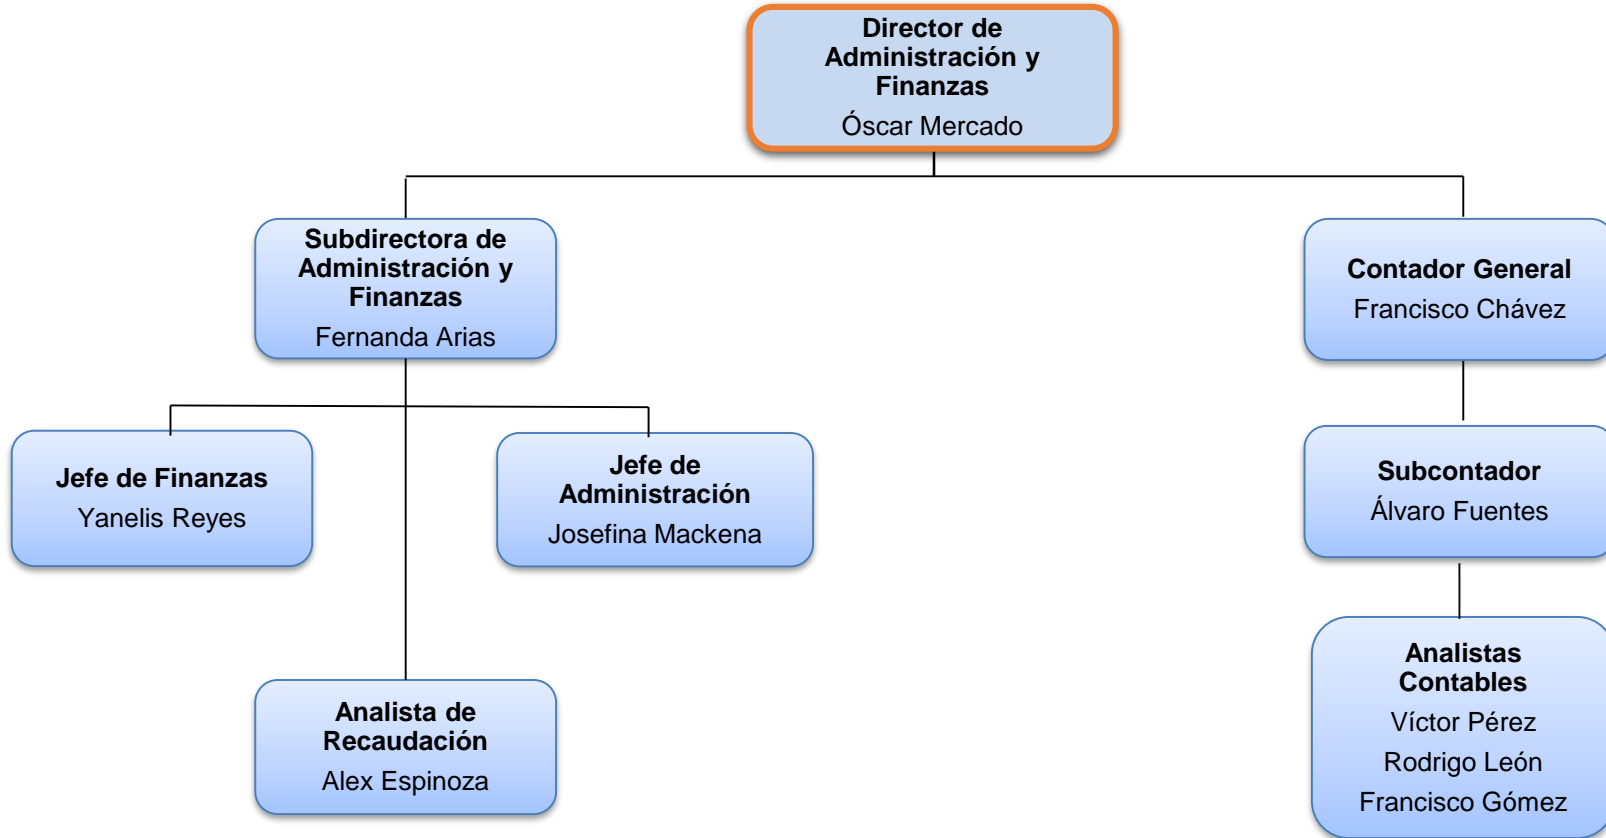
Director de Administración y Finanzas
Óscar Mercado

Subdirectora de Administración y Finanzas
Fernanda Arias

Contador General
Francisco Chávez

Jefe de Finanzas
Yanelis Reyes

Jefe de Administración
Josefina Mackena

Subcontador
Álvaro Fuentes

Analista de Recaudación
Alex Espinoza

Analistas Contables
Víctor Pérez
Rodrigo León
Francisco Gómez